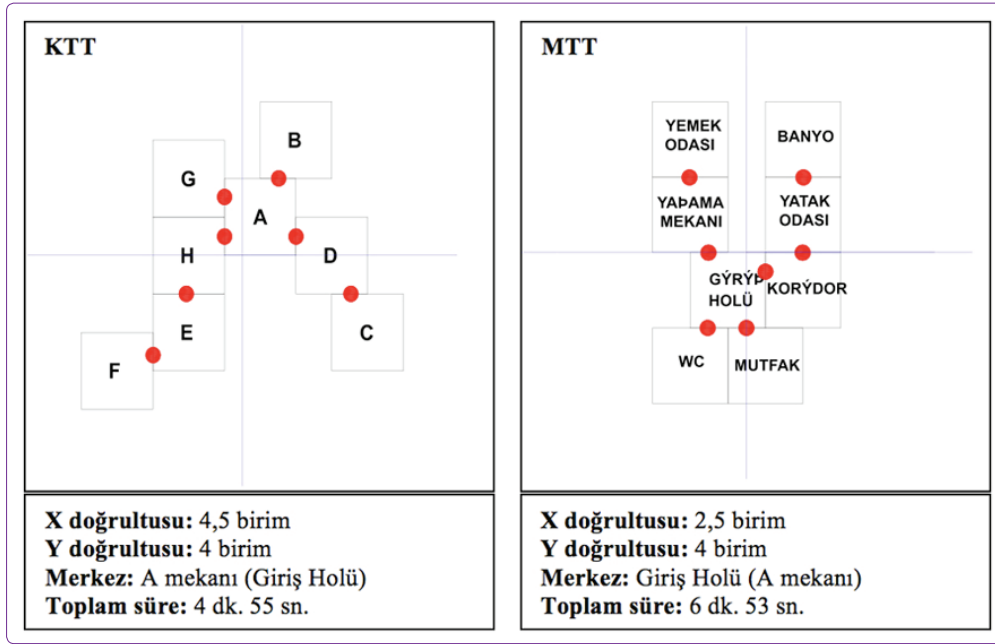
KTT

B

G

A

H

D

E

C

F

X doğrultusu: 4,5 birim
Y doğrultusu: 4 birim
Merkez: A mekanı (Giriş Holü)
Toplam süre: 4 dk. 55 sn.

MTT

YEMEK ODASI

BANYO

YAÞAMA MEKANI

YATAK ODASI

GÝRÝÞ HOLÜ

KORÝDOR

WC

MUTFAK

X doğrultusu: 2,5 birim
Y doğrultusu: 4 birim
Merkez: Giriş Holü (A mekanı)
Toplam süre: 6 dk. 53 sn.